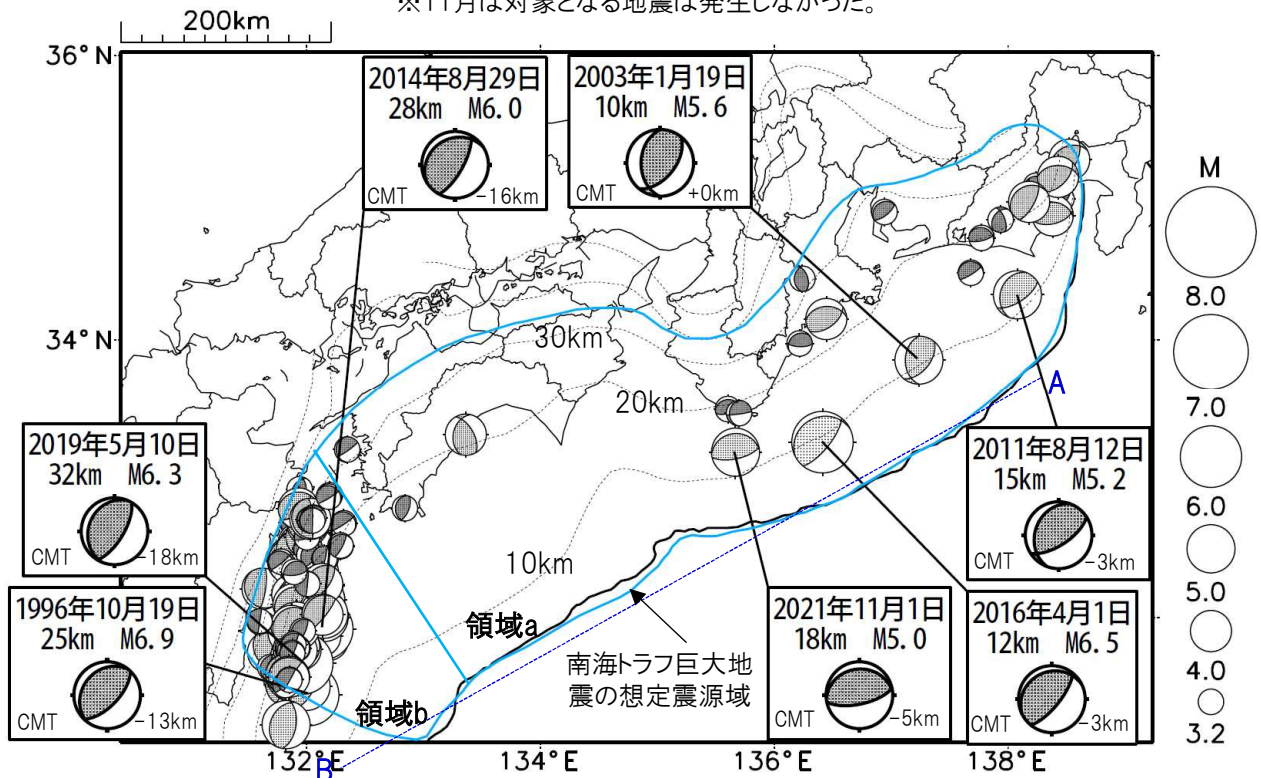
※11月は対象となる地震は発生しなかった。

200km

36° N

34° N

2014年8月29日
28km M6.0
CMT −16km

2003年1月19日
10km M5.6
CMT +0km

M
8.0
7.0
6.0
5.0
4.0
3.2

30km

20km

10km

A

B

2019年5月10日
32km M6.3
CMT −18km

2011年8月12日
15km M5.2
CMT −3km

1996年10月19日
25km M6.9
CMT −13km

領域a

領域b

南海トラフ巨大地震の想定震源域

2021年11月1日
18km M5.0
CMT −5km

2016年4月1日
12km M6.5
CMT −3km

132°E 134°E 136°E 138°E